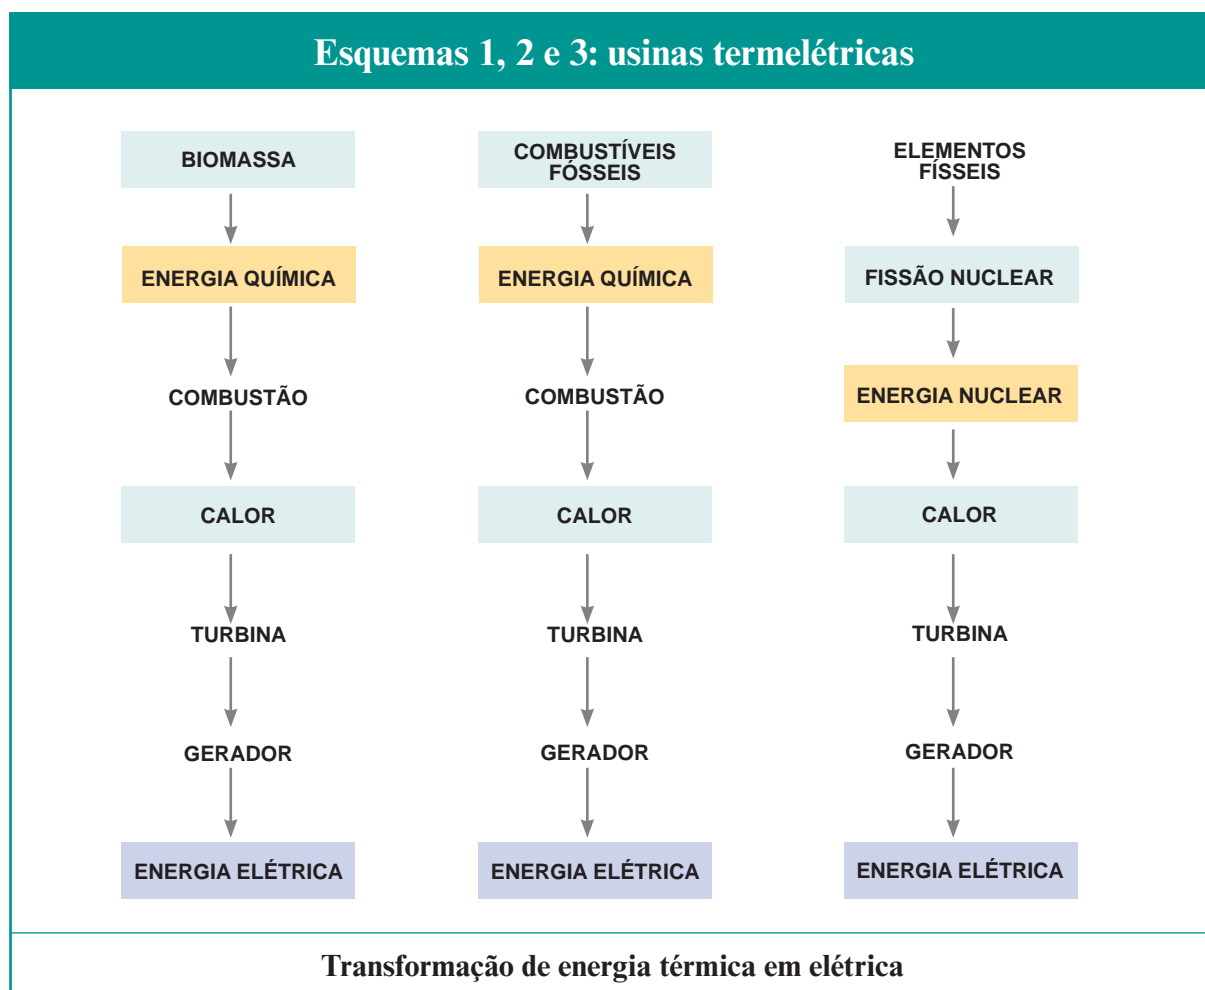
Esquemas 1, 2 e 3: usinas termelétricas

BIOMASSA

ENERGIA QUÍMICA

COMBUSTÃO

CALOR

TURBINA

GERADOR

ENERGIA ELÉTRICA

COMBUSTÍVEIS FÓSSEIS

ENERGIA QUÍMICA

COMBUSTÃO

CALOR

TURBINA

GERADOR

ENERGIA ELÉTRICA

ELEMENTOS FÍSSEIS

FISSÃO NUCLEAR

ENERGIA NUCLEAR

CALOR

TURBINA

GERADOR

ENERGIA ELÉTRICA

Transformação de energia térmica em elétrica